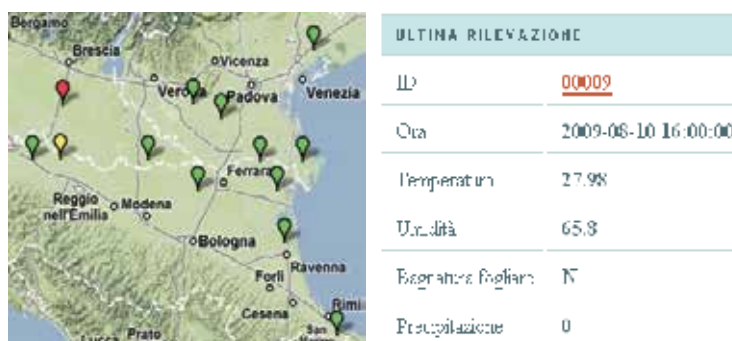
Bergamo
Brescia
Vicenza
Verona
Padova
Venezia
Ferrara
Reggio nell'Emilia
Modena
Bologna
Forlì
Ravenna
Cesena
Rimi
Prato
San

| ULTINA RILEVAZIONE | |
|---|---|
| ID | 00009 |
| Ora | 2009-08-10 16:00:00 |
| Temperatura | 27.98 |
| Umidità | 65.8 |
| Bagnatura fogliare | N |
| Precipitazione | 0 |